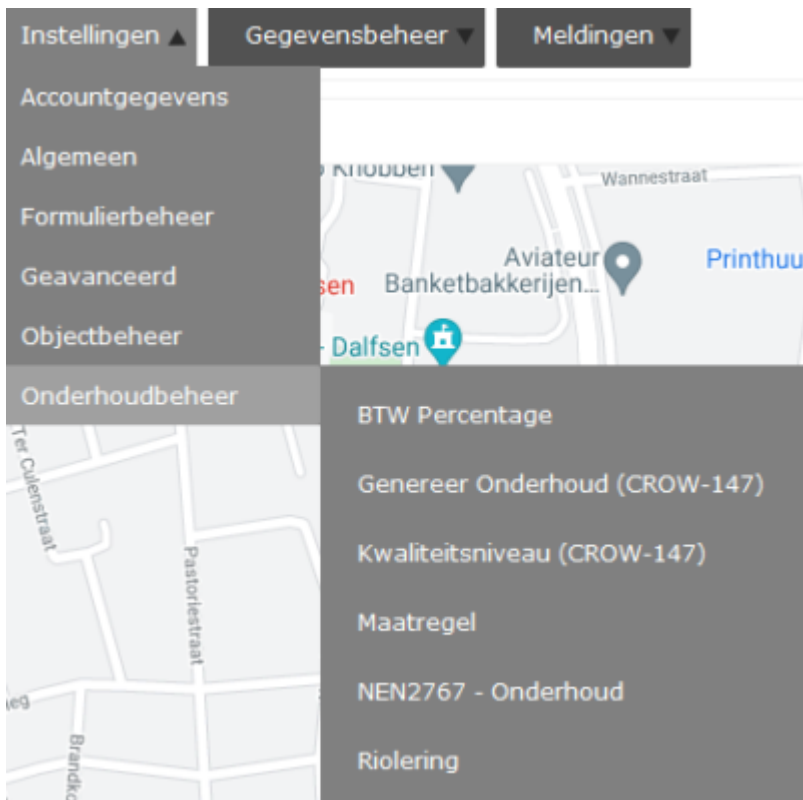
Instellingen ▲ Gegevensbeheer ▼ Meldingen ▼

Accountgegevens
Algemeen
Formulierbeheer
Geavanceerd
Objectbeheer
Onderhoudbeheer

BTW Percentage
Genereer Onderhoud (CROW-147)
Kwaliteitsniveau (CROW-147)
Maatregel
NEN2767 - Onderhoud
Riolering

Knobben
Wannestraat
Aviateur
Banketbakkerijen...
Printhuu
sen
- Dalfsen
Ter Culenstraat
Pastoriestraat
eg
Brandk